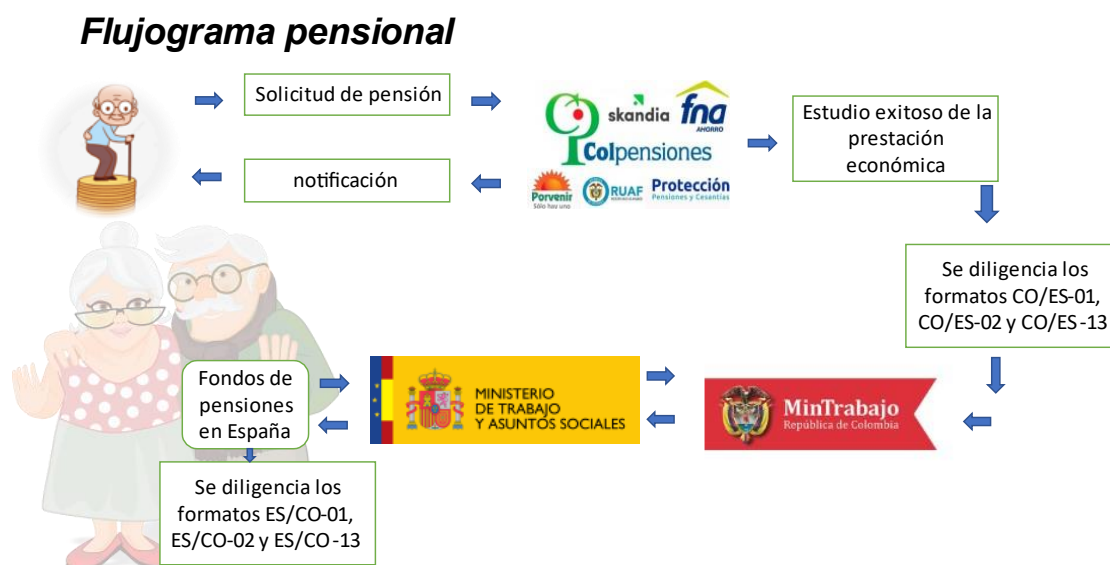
Flujograma pensional

Solicitud de pensión

skandia

fna AHORRO

Colpensiones

Porvenir Sólo hay uno

RUAF

Protección Pensiones y Cesantías

notificación

Estudio exitoso de la prestación económica

Se diligencia los formatos CO/ES-01, CO/ES-02 y CO/ES-13

MinTrabajo República de Colombia

MINISTERIO DE TRABAJO Y ASUNTOS SOCIALES

Fondos de pensiones en España

Se diligencia los formatos ES/CO-01, ES/CO-02 y ES/CO-13